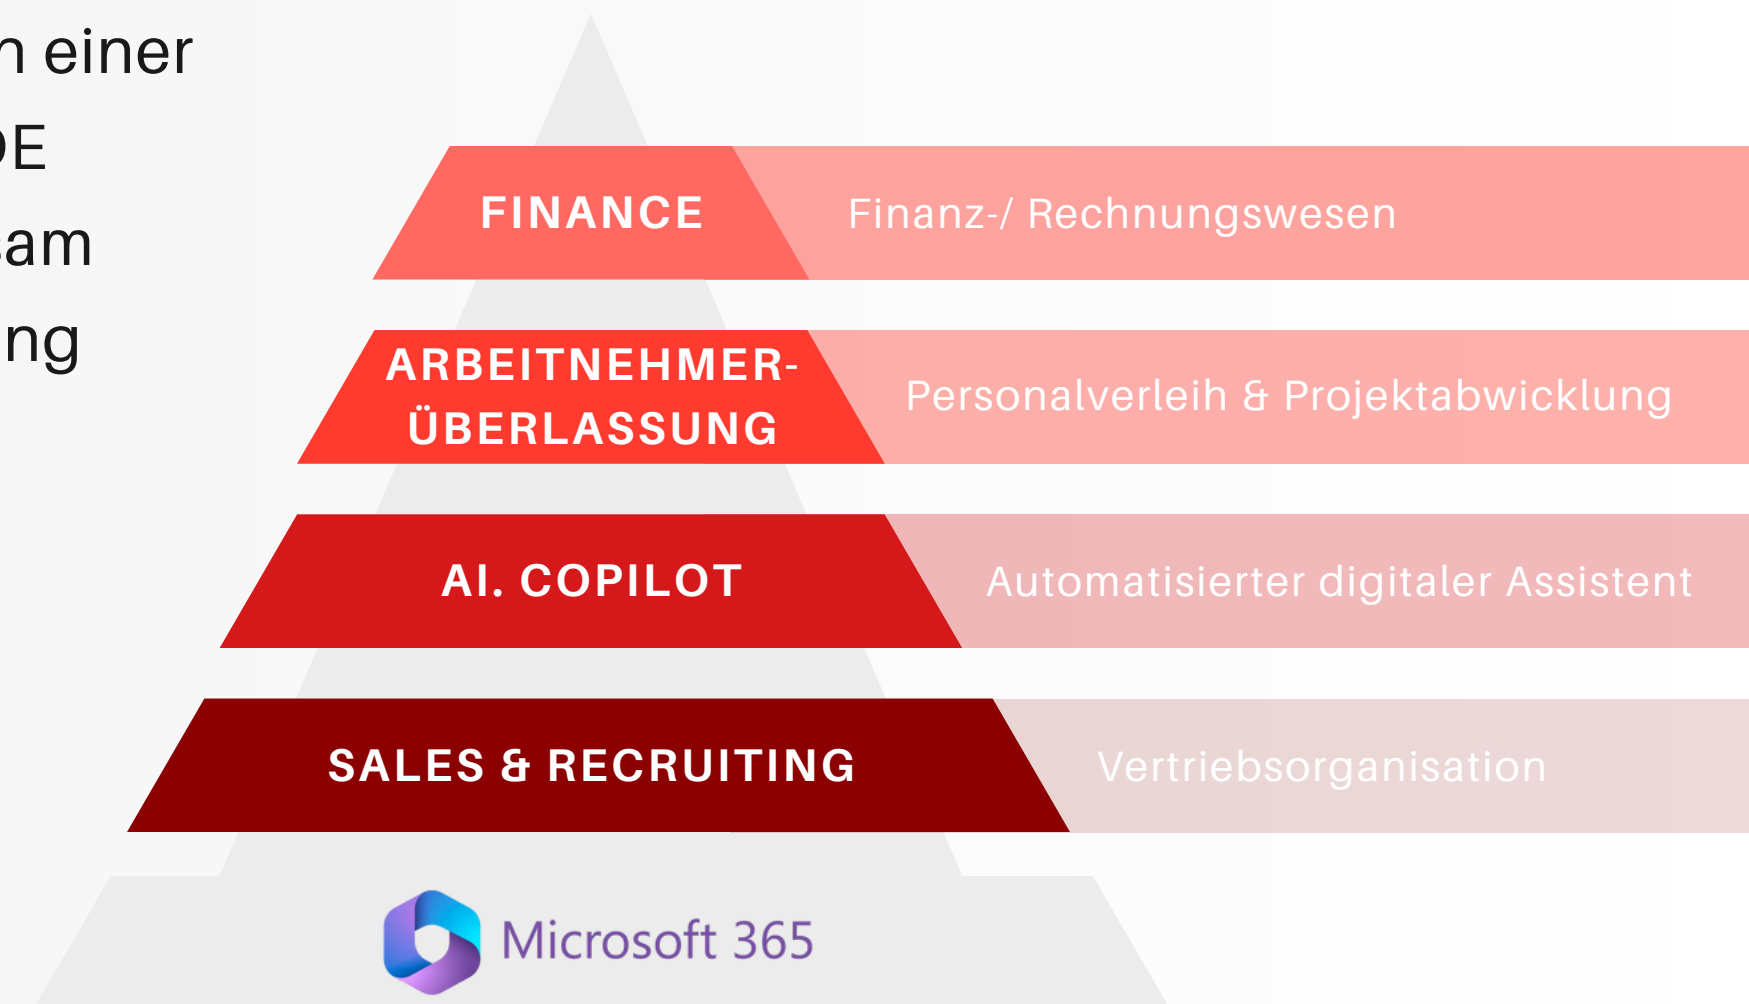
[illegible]n einer
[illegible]E
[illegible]am
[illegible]ng

FINANCE
Finanz-/ Rechnungswesen

ARBEITNEHMER-ÜBERLASSUNG
Personalverleih & Projektabwicklung

AI. COPILOT
Automatisierter digitaler Assistent

SALES & RECRUITING
Vertriebsorganisation

Microsoft 365